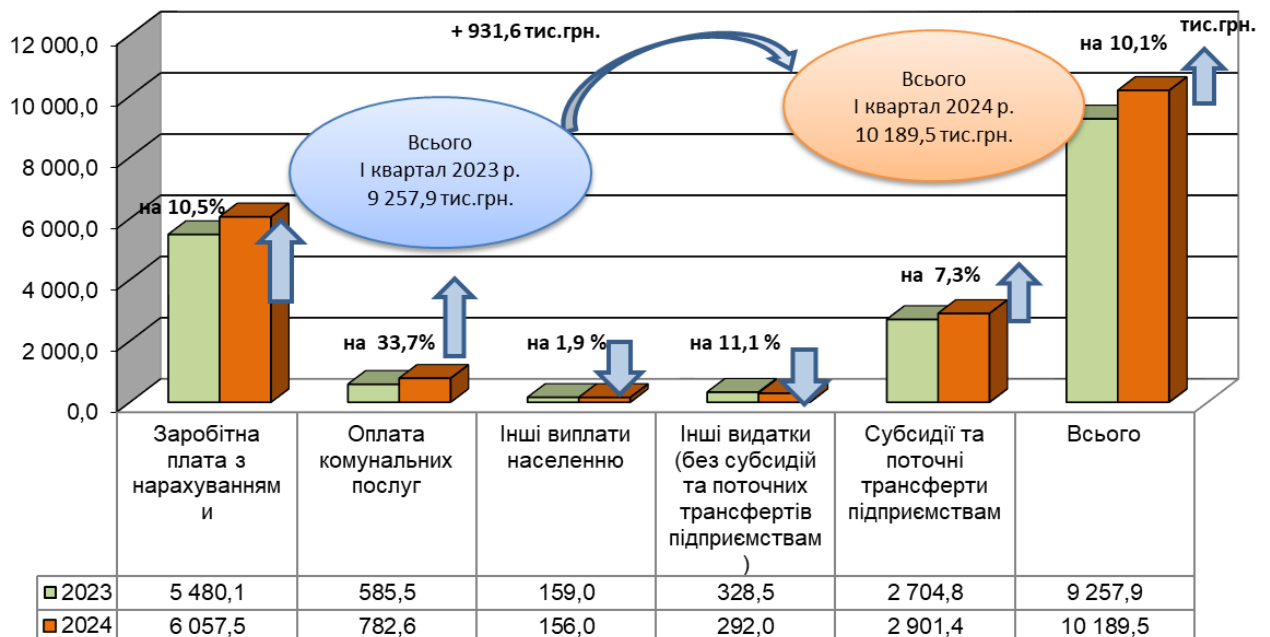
12 000,0
10 000,0
8 000,0
6 000,0
4 000,0
2 000,0
0,0

+ 931,6 тис.грн.

тис.грн.

на 10,1%

Всього
І квартал 2024 р.
10 189,5 тис.грн.

Всього
І квартал 2023 р.
9 257,9 тис.грн.

на 10,5%

на 33,7%

на 1,9 %

на 11,1 %

на 7,3%

| | Заробітна плата з нарахуваннями | Оплата комунальних послуг | Інші виплати населенню | Інші видатки (без субсидій та поточних трансфертів підприємствам) | Субсидії та поточні трансферти підприємствам | Всього |
|---|---|---|---|---|---|---|
| 2023 | 5 480,1 | 585,5 | 159,0 | 328,5 | 2 704,8 | 9 257,9 |
| 2024 | 6 057,5 | 782,6 | 156,0 | 292,0 | 2 901,4 | 10 189,5 |